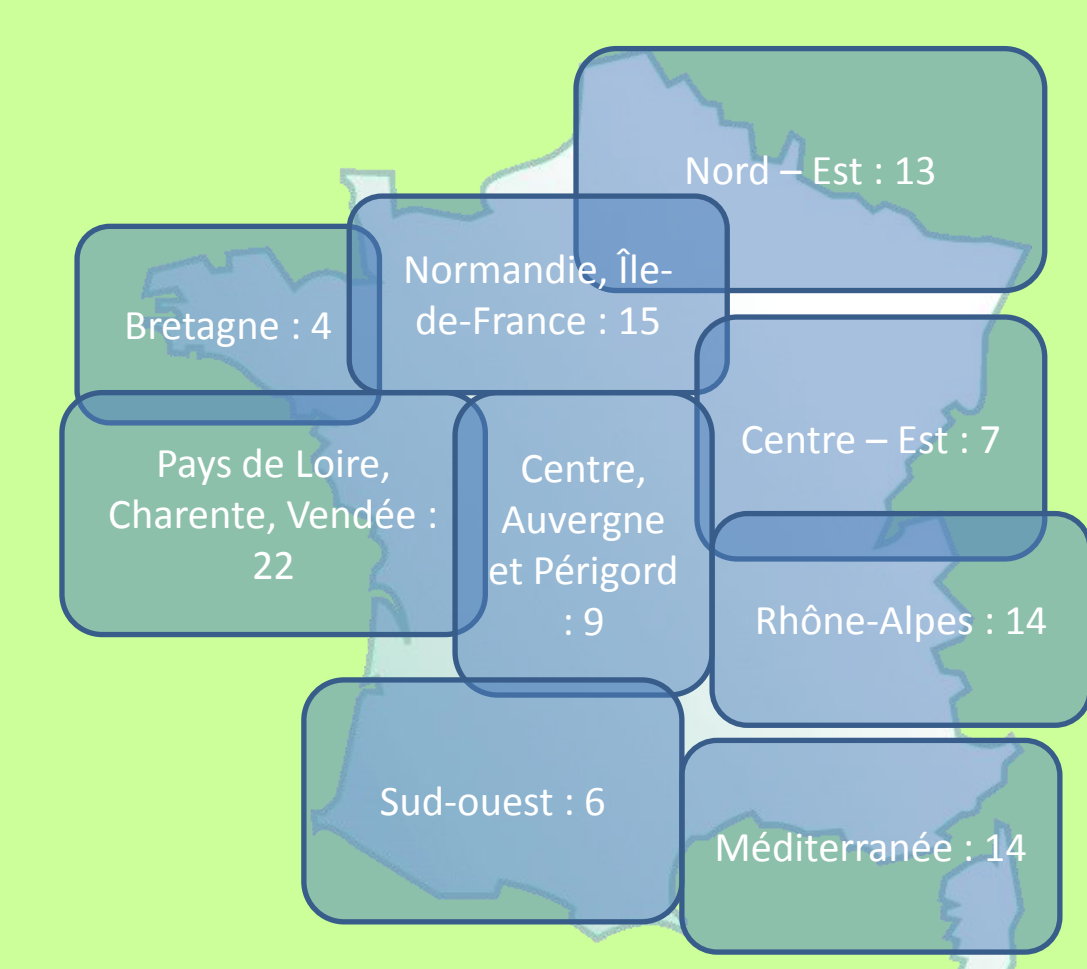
Nord – Est : 13

Normandie, Île-de-France : 15

Bretagne : 4

Pays de Loire, Charente, Vendée : 22

Centre, Auvergne et Périgord : 9

Centre – Est : 7

Rhône-Alpes : 14

Sud-ouest : 6

Méditerranée : 14